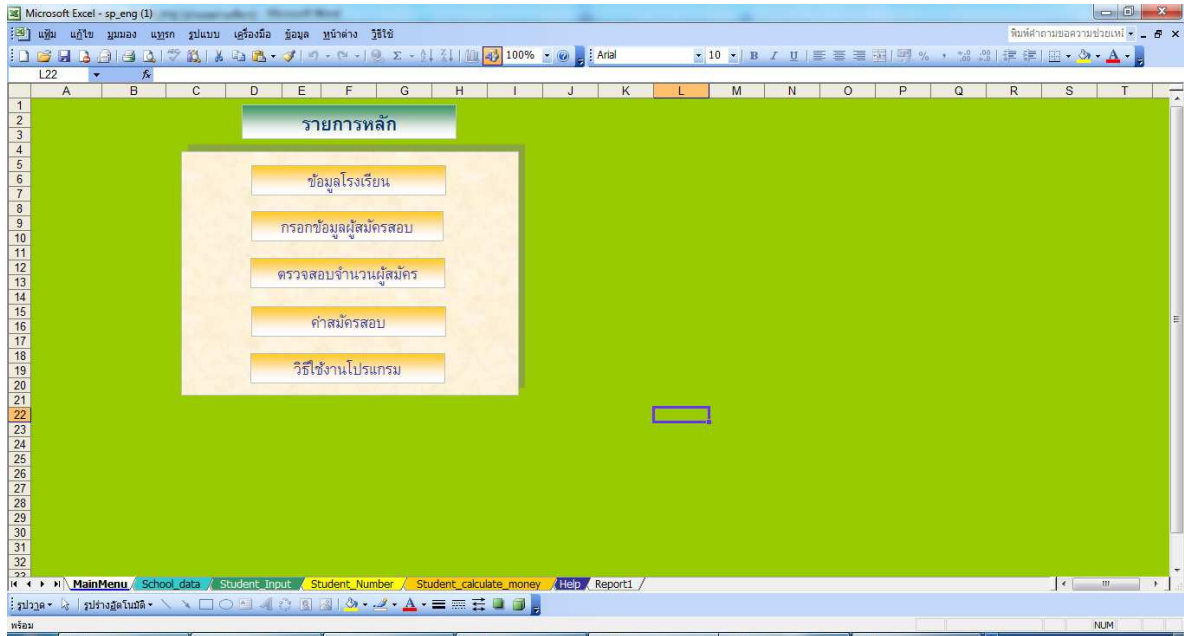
Microsoft Excel - sp_eng (1)

แฟ้ม แก้ไข มุมมอง แทรก รูปแบบ เครื่องมือ ข้อมูล หน้าต่าง วิธีใช้

พิมพ์คำถามขอความช่วยเหลือ

100% Arial 10 B I U

L22 fx

A B C D E F G H I J K L M N O P Q R S T

1 2 3 4 5 6 7 8 9 10 11 12 13 14 15 16 17 18 19 20 21 22 23 24 25 26 27 28 29 30 31 32

รายการหลัก

ข้อมูลโรงเรียน

กรอกข้อมูลผู้สมัครสอบ

ตรวจสอบจำนวนผู้สมัคร

ค่าสมัครสอบ

วิธีใช้งานโปรแกรม

MainMenu School_data Student_Input Student_Number Student_calculate_money Help Report1

รูปวาด รูปร่างอัตโนมัติ

พร้อม

NUM